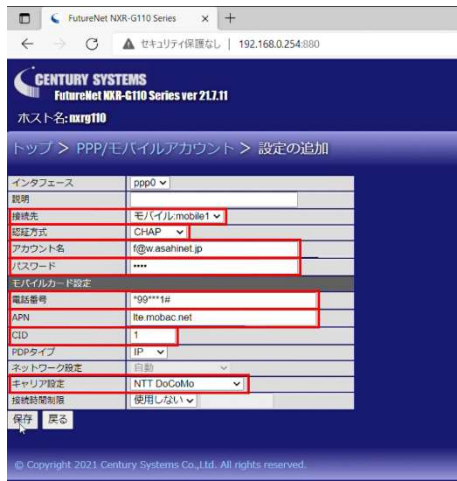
FutureNet NXR-G110 Series × +

← → C ▲ セキュリティ保護なし | 192.168.0.254:880

CENTURY SYSTEMS
FutureNet NXR-G110 Series ver 21.7.11
ホスト名:nxrg110

トップ > PPP/モバイルアカウント > 設定の追加

| | |
|---|---|
| インタフェース | ppp0 |
| 説明 | |
| 接続先 | モバイル:mobile1 |
| 認証方式 | CHAP |
| アカウント名 | f@w.asahinet.jp |
| パスワード | •••• |
| モバイルカード設定 | |
| 電話番号 | *99***1# |
| APN | lte.mobac.net |
| CID | 1 |
| PDPタイプ | IP |
| ネットワーク設定 | 自動 |
| キャリア設定 | NTT DoCoMo |
| 接続時間制限 | 使用しない |

保存 戻る

© Copyright 2021 Century Systems Co.,Ltd. All rights reserved.